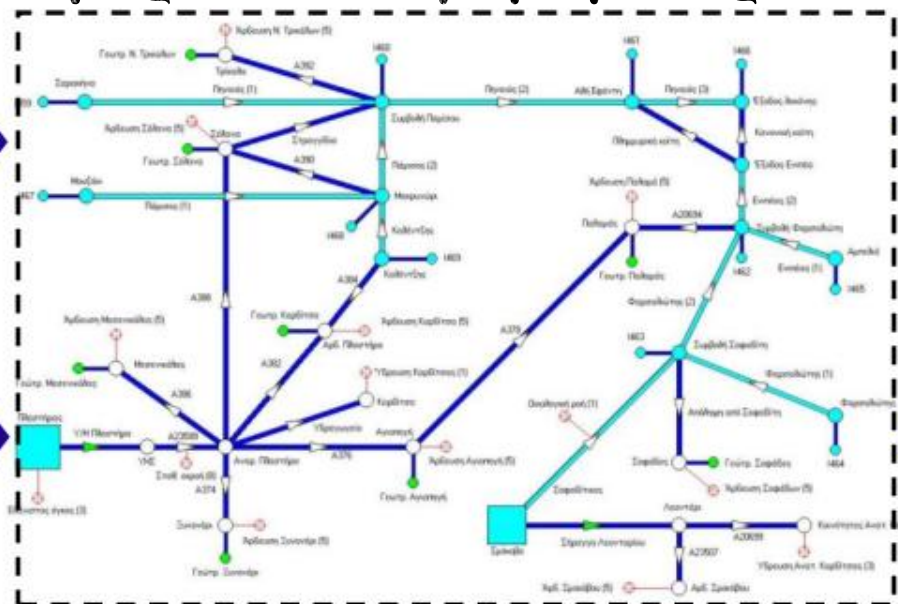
Αρδευση Ν. Τρικάλων (5)
Γεωτρ. Ν. Τρικάλων
Τρίκαλα
A392
I460
I467
I466
Σαρακίνα
Πηνειός (1)
Πηνειός (2)
Αλή Εφέντη
Πηνειός (3)
Έξοδος Ανάντη
Συμβολή Πορτάικου
Αρδευση Ξιλένας (5)
Ξιλένα
Γεωτρ. Ξιλένας
Σταγιαδίκο
A390
Πορταϊκός (2)
Πληρωματική κοίτη
Κεναγκαλή κοίτη
Έξοδος Ενιπέα
Μουζάκι
Πάμισος (1)
Μουζακιώτ
Ενιπέας (2)
I460
Καλέντζας
Αρδευση Παλαμά (5)
Παλαμάς
A20694
Συμβολή Φαρσαλιώτη
Αμπελιά
Καλέντζας
I463
Ενιπέας (1)
Γεωτρ. Παλαμά
I462
I465
A388
A384
Φαρσαλιώτης (2)
Αρδευση Μεσοχωρίου (5)
Γεωτρ. Καρδίτσας
Αρδευση Καρδίτσας (5)
Αρδ. Πλαστήρα
A378
I463
Συμβολή Σοφαδίτη
Μεσοχώρι
A382
Φαρσαλιώτης (1)
Γεωτρ. Μεσοχωρίου
A386
Ύδρευση Καρδίτσας (1)
Καρδίτσα
Φαρσαλιώτης
Οικολογική ροή (1)
Απόληψη από Σοφαδίτη
Πλαστήρας
ΥΗ Πλαστήρα
ΥΗΣ
A23589
Ανασ. Πλαστήρα
Υδρευτικό
A376
Αγναντερή
Αρδευση Αγναντερής (5)
Σοφάδες
Γεωτρ. Σοφάδων
Σταθ. ουρού (6)
Γεωτρ. Αγναντερής
Αρδευση Σοφάδων (5)
A374
Σοφαδίτης
I464
Εξάτμιση λίμνης (3)
Σμοκόβο
Λεοντάρι
A20695
Καινούργιος Ανατ.
Σήραγγα Λεονταρίου
A23507
Σμοκόβο
Αρδευση Σμοκόβου (5)
Γεωτρ. Σμοκόβου
Αρδ. Σμοκόβου (5)
Αρδ. Σμοκόβου
Ύδρευση Ανατ. Καρδίτσας (3)